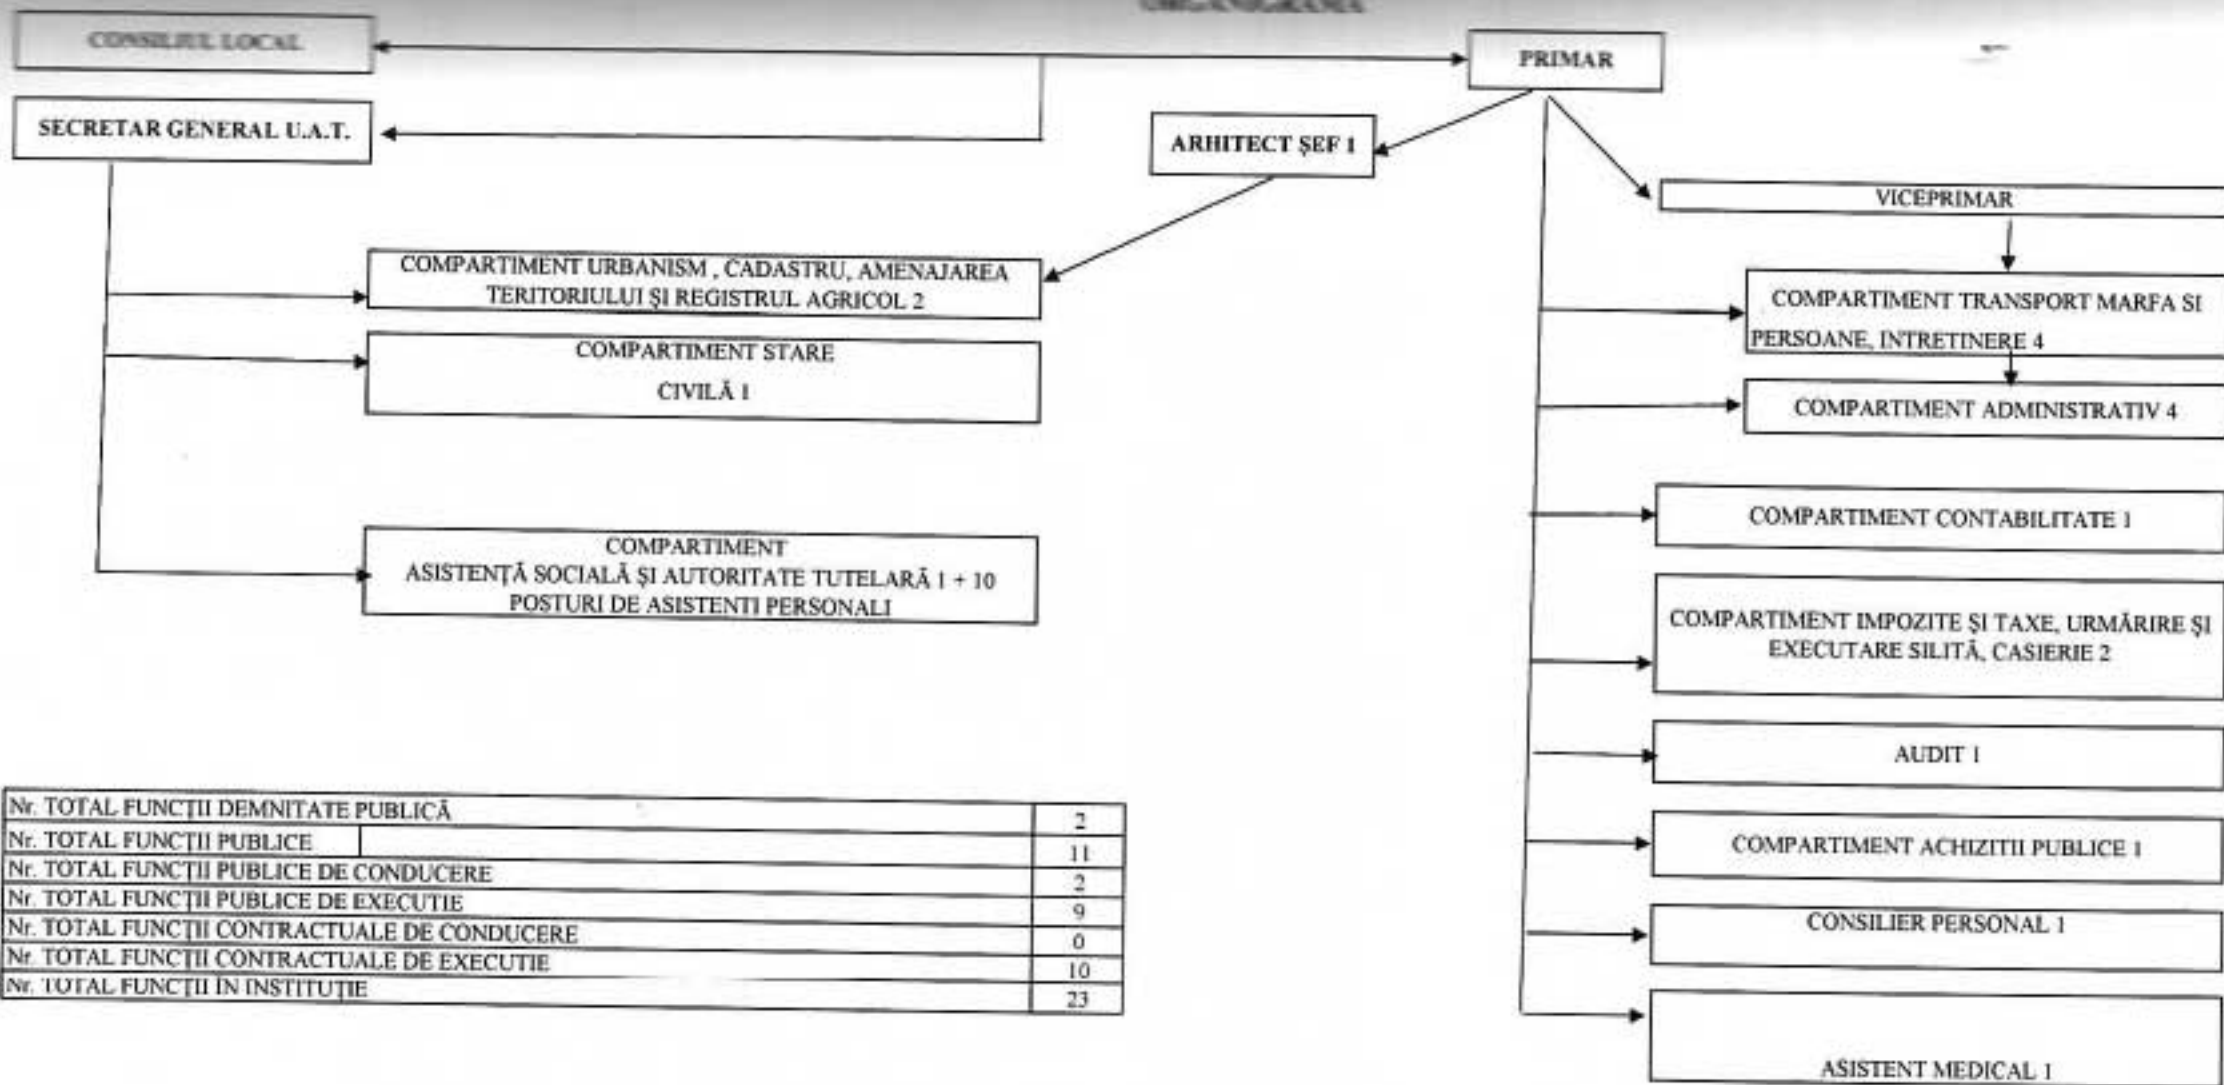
ORGANIGRAMA

CONSILIUL LOCAL

PRIMAR

SECRETAR GENERAL U.A.T.

ARHITECT ŞEF 1

VICEPRIMAR

COMPARTIMENT URBANISM , CADASTRU, AMENAJAREA TERITORIULUI ŞI REGISTRUL AGRICOL 2

COMPARTIMENT TRANSPORT MARFA SI PERSOANE, INTRETINERE 4

COMPARTIMENT STARE CIVILĂ 1

COMPARTIMENT ADMINISTRATIV 4

COMPARTIMENT CONTABILITATE 1

COMPARTIMENT ASISTENŢĂ SOCIALĂ ŞI AUTORITATE TUTELARĂ 1 + 10 POSTURI DE ASISTENTI PERSONALI

COMPARTIMENT IMPOZITE ŞI TAXE, URMĂRIRE ŞI EXECUTARE SILITĂ, CASIERIE 2

AUDIT 1

| Nr. TOTAL FUNCŢII DEMNITATE PUBLICĂ | 2 |
|---|---|
| Nr. TOTAL FUNCŢII PUBLICE | 11 |
| Nr. TOTAL FUNCŢII PUBLICE DE CONDUCERE | 2 |
| Nr. TOTAL FUNCŢII PUBLICE DE EXECUTIE | 9 |
| Nr. TOTAL FUNCŢII CONTRACTUALE DE CONDUCERE | 0 |
| Nr. TOTAL FUNCŢII CONTRACTUALE DE EXECUTIE | 10 |
| Nr. TOTAL FUNCŢII ÎN INSTITUŢIE | 23 |

COMPARTIMENT ACHIZITII PUBLICE 1

CONSILIER PERSONAL 1

ASISTENT MEDICAL 1